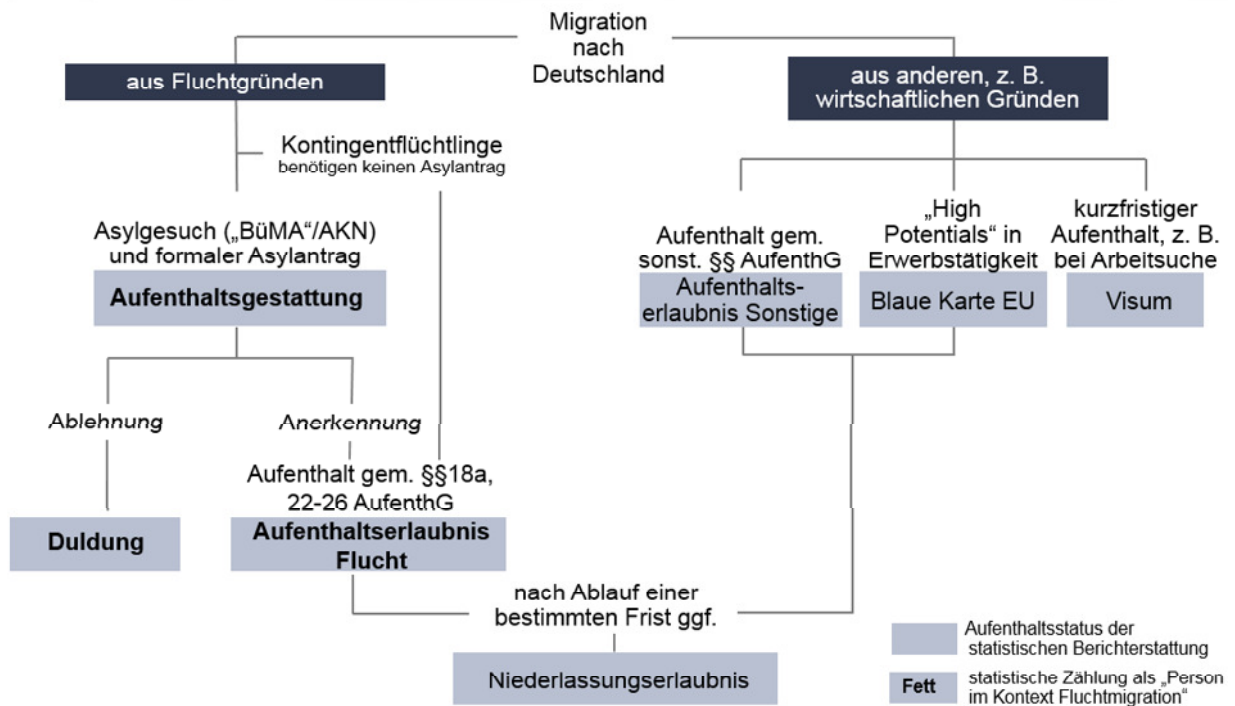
Migration nach Deutschland

aus Fluchtgründen

aus anderen, z. B. wirtschaftlichen Gründen

Kontingentflüchtlinge
benötigen keinen Asylantrag

Asylgesuch („BüMA“/AKN) und formaler Asylantrag

**Aufenthaltsgestattung**

Aufenthalt gem. sonst. §§ AufenthG

Aufenthaltserlaubnis Sonstige

„High Potentials“ in Erwerbstätigkeit

Blaue Karte EU

kurzfristiger Aufenthalt, z. B. bei Arbeitsuche

Visum

*Ablehnung*

*Anerkennung*

**Duldung**

Aufenthalt gem. §§18a, 22-26 AufenthG

**Aufenthaltserlaubnis Flucht**

nach Ablauf einer bestimmten Frist ggf.

Niederlassungserlaubnis

Aufenthaltsstatus der statistischen Berichterstattung

**Fett** statistische Zählung als „Person im Kontext Fluchtmigration“